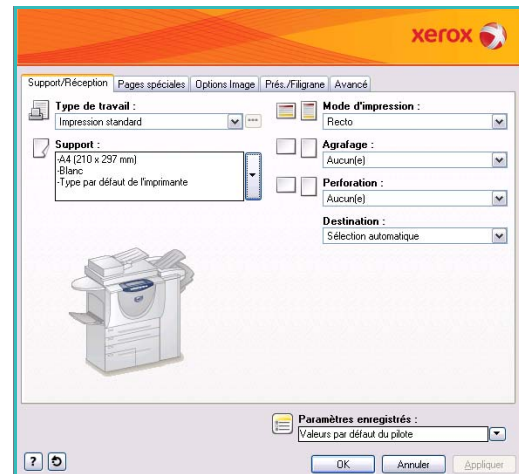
xerox

Support/Réception | Pages spéciales | Options Image | Prés./Filigrane | Avancé

Type de travail :
Impression standard

Support :
-A4 (210 x 297 mm)
-Blanc
-Type par défaut de l'imprimante

Mode d'impression :
Recto

Agrafage :
Aucun(e)

Perforation :
Aucun(e)

Destination :
Sélection automatique

Paramètres enregistrés :
Valeurs par défaut du pilote

?

OK Annuler Appliquer